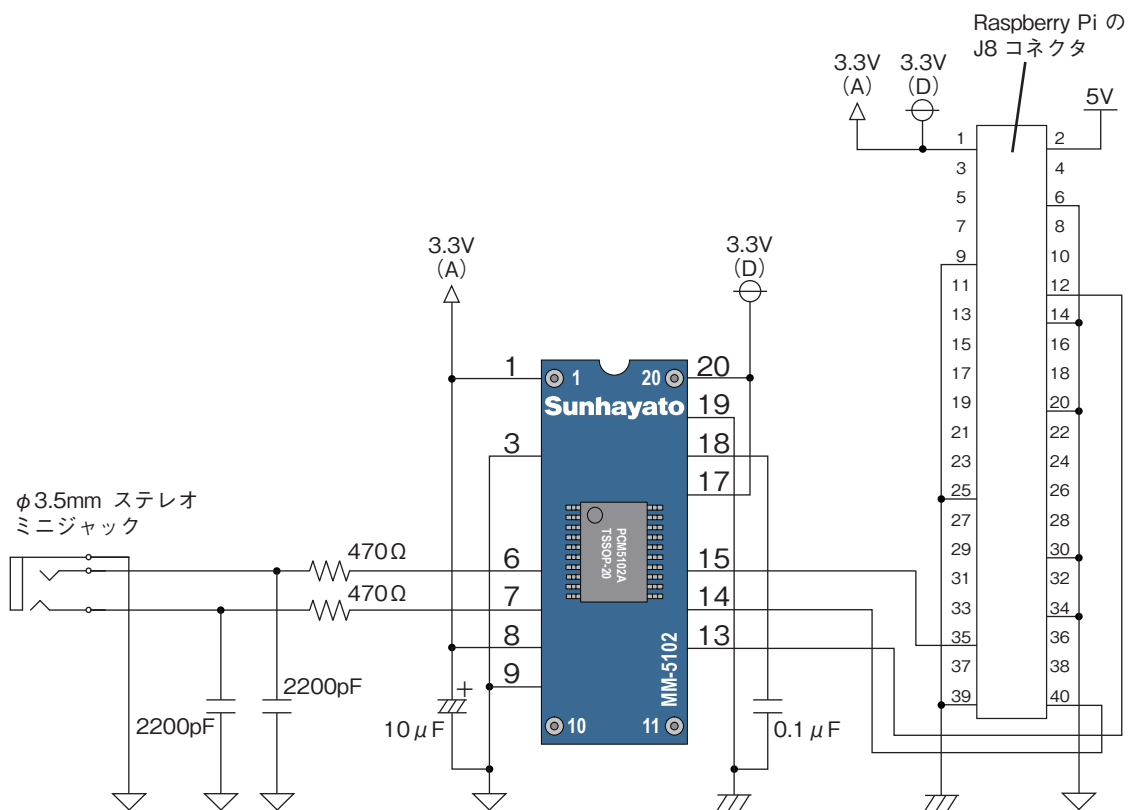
Raspberry Pi の J8 コネクタ

3.3V (A)
3.3V (D)
5V

1 2
3 4
5 6
7 8
9 10
11 12
13 14
15 16
17 18
19 20
21 22
23 24
25 26
27 28
29 30
31 32
33 34
35 36
37 38
39 40

3.3V (A)
3.3V (D)

1
20
19
3
18
17
6
15
7
14
8
13
9

1
20
Sunhayato
PCM5102A
TSSOP-20
MM-5102
10
11

$\phi$3.5mm ステレオ ミニジャック

470Ω
470Ω

2200pF
2200pF
+
10$\mu$F
0.1$\mu$F